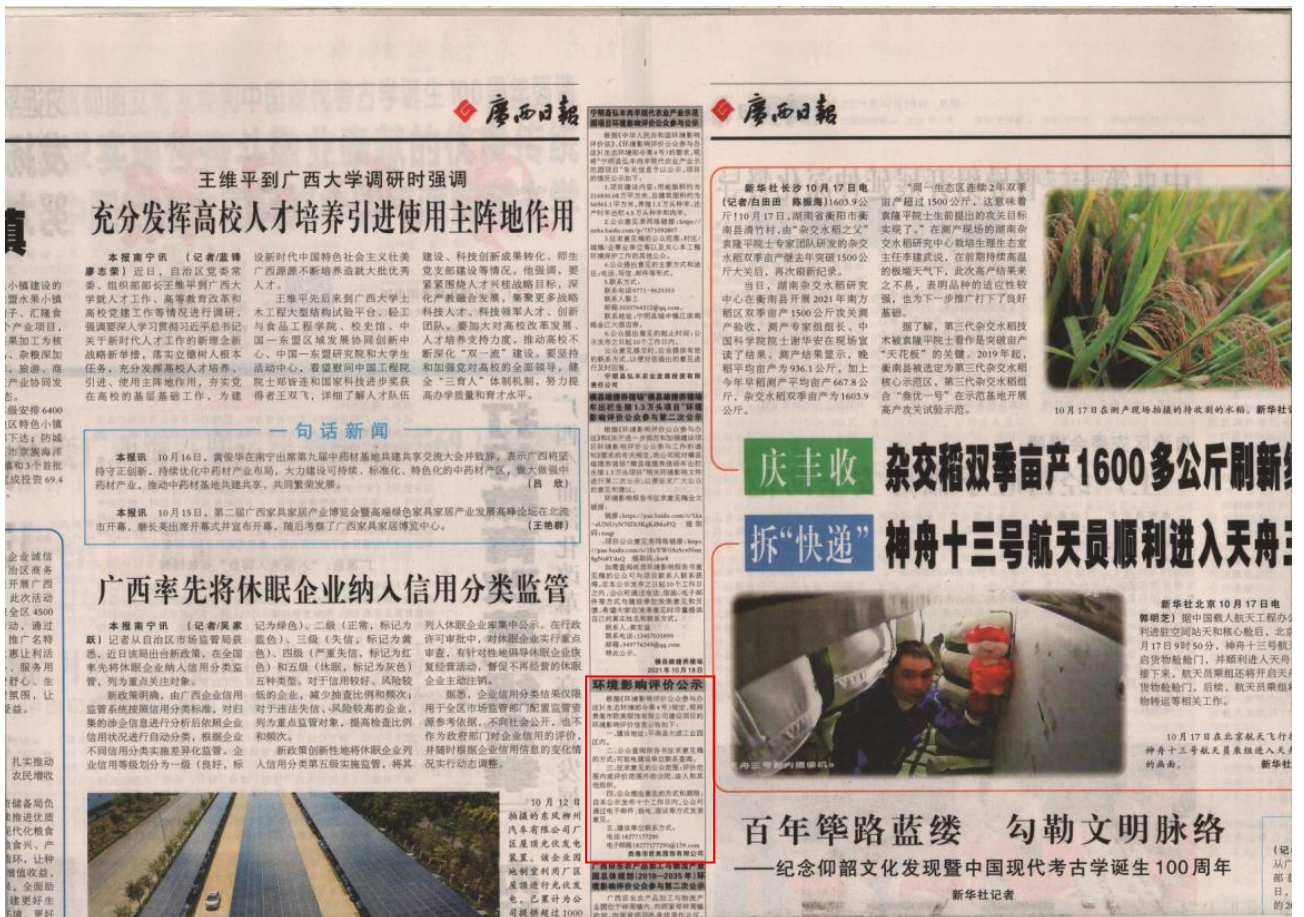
广西日报

王维平到广西大学调研时强调
充分发挥高校人才培养引进使用主阵地作用

本报南宁讯 （记者/宣传 廖志荣）近日，自治区党委常委、组织部部长王维平到广西大学就人才工作、高等教育改革和高校党建工作等情况进行调研，强调要深入学习贯彻习近平总书记关于新时代人才工作的新理念新战略新举措，落实党中央和自治区党委部署要求，充分发挥高校在人才培养、引进、使用主阵地作用，夯实党在高校的基层基础工作，为建设新时代中国特色社会主义壮美广西源源不断培养造就大批优秀人才。

王维平先后来到广西大学土木工程大型结构试验平台、轻工与食品工程学院、校史馆、中国一东盟区域发展协同创新中心、中国一东盟研究院和大学生活动中心，看望慰问中国工程院院士邓肯连和国家科技进步奖获得者王双飞，详细了解人才队伍建设、科技创新成果转化、师生党支部建设等情况。他强调，要紧紧围绕人才兴桂战略目标，深化产教融合发展，集聚更多战略科技人才、科技领军人才、创新团队。要加大对高校改革发展、人才培养支持力度，推动高校不断深化“双一流”建设。要坚持和加强党对高校的全面领导，健全“三育人”体制机制，努力提高办学质量和育才水平。

一句话新闻

本报讯 10月16日，黄俊华在南宁出席第九届中药材基地共建共享交流大会并致辞，表示广西将坚持守正创新，持续优化中药材产业布局，大力建设行标准化、特色化的中药材产区，做大做强中药材产业，推动中药材基地共建共享、共同繁荣发展。（吕欣）

本报讯 10月15日，第二届广西家具家居产业博览会暨高端绿色家具家居产业发展高峰论坛在北流市开幕，蔡长美出席开幕式并宣布开幕，随后考察了广西家具家居博览中心。（王艳群）

广西率先将休眠企业纳入信用分类监管

本报南宁讯 （记者/吴家跃）记者从自治区市场监管局获悉，近日该局出台新政策，在全国率先将休眠企业纳入信用分类监管，列为重点关注对象。

新政策明确，由广西企业信用监管系统按照信用分类标准，对归集的涉企信息进行分析后依照企业信用状况进行自动分类，根据企业不同信用分类实施差异化监管。企业信用等级划分为一级（良好，标记为绿色）、二级（正常，标记为蓝色）、三级（关注，标记为黄色）、四级（严重失信，标记为红色）和五级（休眠，标记为灰色）五种类型。对于信用较好、风险较低的企业，减少抽查比例和频次；对于违法失信、风险较高的企业，列为重点监管对象，提高检查比例和频次。

新政策创新性地将休眠企业列入信用分类第五级实施监管，将其列入休眠企业库集中公示。在行政许可审批中，对休眠企业实行重点审查，有针对性地倡导休眠企业恢复经营活动，督促不再经营的休眠企业主动注销。

据悉，企业信用分类结果仅限用于全区市场监管部门配置监管资源参考依据，不向社会公开，也不作为政府部门对企业信用的评价，并随时根据企业信用信息的变化情况实行动态调整。

10月12日拍摄的东风柳州汽车有限公司厂区屋顶光伏发电装置。该企业因地制宜利用厂区屋顶进行光伏发电，已累计为公司提供超过1000

环境影响评价公示

庆丰收 杂交稻双季亩产1600多公斤刷新

新华社长沙10月17日电（记者/白田田 陈振海）1603.9公斤！10月17日，湖南省衡阳市衡南县清竹村，由“杂交水稻之父”袁隆平院士专家团队研发的杂交水稻双季亩产攻关1500公斤大关后，再次刷新纪录。

当日，湖南杂交水稻研究中心在衡南县开展2021年南方稻区双季亩产1500公斤攻关测产验收，测产专家组组长、中国科学院院士谢华安在现场宣读了结果，测产结果显示，晚稻平均亩产为936.1公斤，加上今年早稻测产平均亩产667.8公斤，杂交水稻双季亩产为1603.9公斤。

“同一生态区连续2年双季亩产超过1500公斤，这意味着袁隆平院士生前提出的攻关目标实现了。”在测产现场的湖南杂交水稻研究中心栽培生理生态室主任李建武说，在前期持续高温的极端天气下，此次高产结果来之不易，表明品种的适应性较强，也为下一步推广打下了良好基础。

据了解，第三代杂交水稻技术被袁隆平院士看作是突破亩产“天花板”的关键。2019年起，衡南县被选定为第三代杂交水稻核心示范区，第三代杂交水稻组合“叁优一号”在示范基地开展高产攻关试验示范。

10月17日在测产现场拍摄的待收割的水稻。新华社记

拆“快递” 神舟十三号航天员顺利进入天舟三

新华社北京10月17日电 郭明龙）据中国载人航天工程办公利进驻空间站天和核心舱后，北京月17日9时50分，神舟十三号航天启货物舱舱门，并顺利进入天舟接下来，航天员乘组还将开启天舟货物舱舱门。后续，航天员乘组将物转运等相关工作。

10月17日在北京航天飞行神舟十三号航天员乘组进入天舟的画面。新华社

百年筚路蓝缕 勾勒文明脉络
——纪念仰韶文化发现暨中国现代考古学诞生100周年

新华社记者